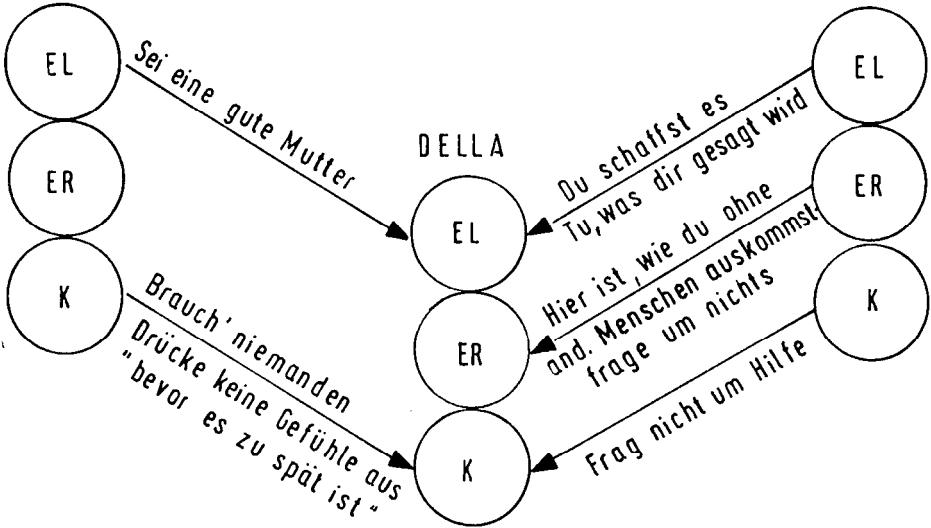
EL

ER

K

Sei eine gute Mutter

Brauch' niemanden
Drücke keine Gefühle aus
"bevor es zu spät ist"

DELLA

EL

ER

K

EL

ER

K

Du schaffst es
Tu, was dir gesagt wird

Hier ist, wie du ohne
and. Menschen auskommst
frage um nichts

Frag nicht um Hilfe